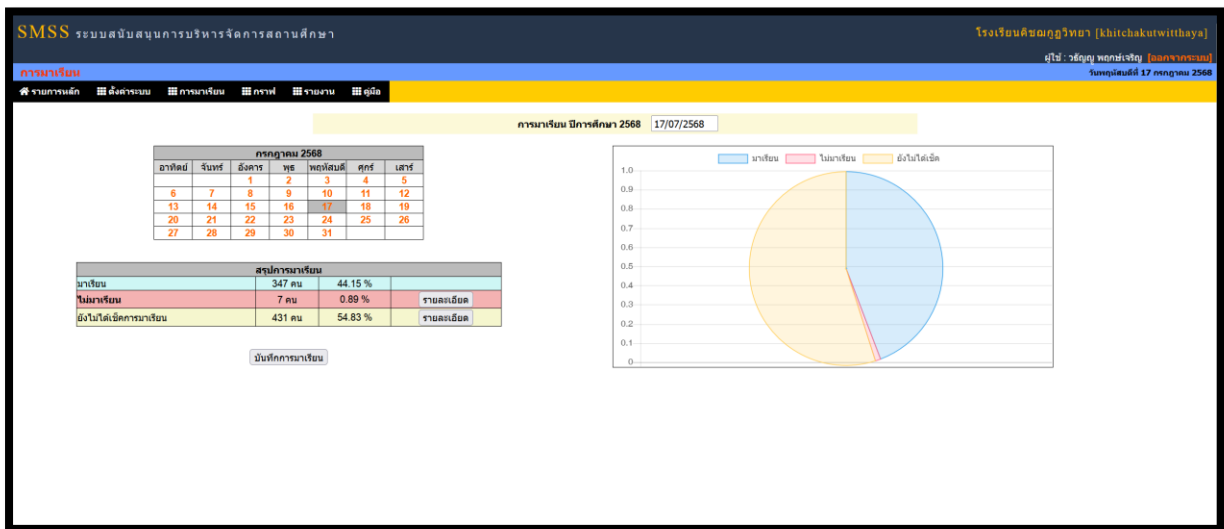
SMSS ระบบสนับสนุนการบริหารจัดการสถานศึกษา

โรงเรียนคิชฌกูฏวิทยา [khitchakutwitthaya]

ผู้ใช้ : วธัญญู พฤกษ์เจริญ [ออกจากระบบ]

การมาเรียน

วันพฤหัสบดีที่ 17 กรกฎาคม 2568

รายการหลัก | ตั้งค่าระบบ | การมาเรียน | กราฟ | รายงาน | คู่มือ

การมาเรียน ปีการศึกษา 2568 17/07/2568

| กรกฎาคม 2568 | | | | | | |
|---|---|---|---|---|---|---|
| อาทิตย์ | จันทร์ | อังคาร | พุธ | พฤหัสบดี | ศุกร์ | เสาร์ |
| | | 1 | 2 | 3 | 4 | 5 |
| 6 | 7 | 8 | 9 | 10 | 11 | 12 |
| 13 | 14 | 15 | 16 | 17 | 18 | 19 |
| 20 | 21 | 22 | 23 | 24 | 25 | 26 |
| 27 | 28 | 29 | 30 | 31 | | |

| สรุปการมาเรียน | | | |
|---|---|---|---|
| มาเรียน | 347 คน | 44.15 % | |
| ไม่มาเรียน | 7 คน | 0.89 % | รายละเอียด |
| ยังไม่ได้เช็คการมาเรียน | 431 คน | 54.83 % | รายละเอียด |

บันทึกการมาเรียน

มาเรียน ไม่มาเรียน ยังไม่ได้เช็ค

1.0
0.9
0.8
0.7
0.6
0.5
0.4
0.3
0.2
0.1
0